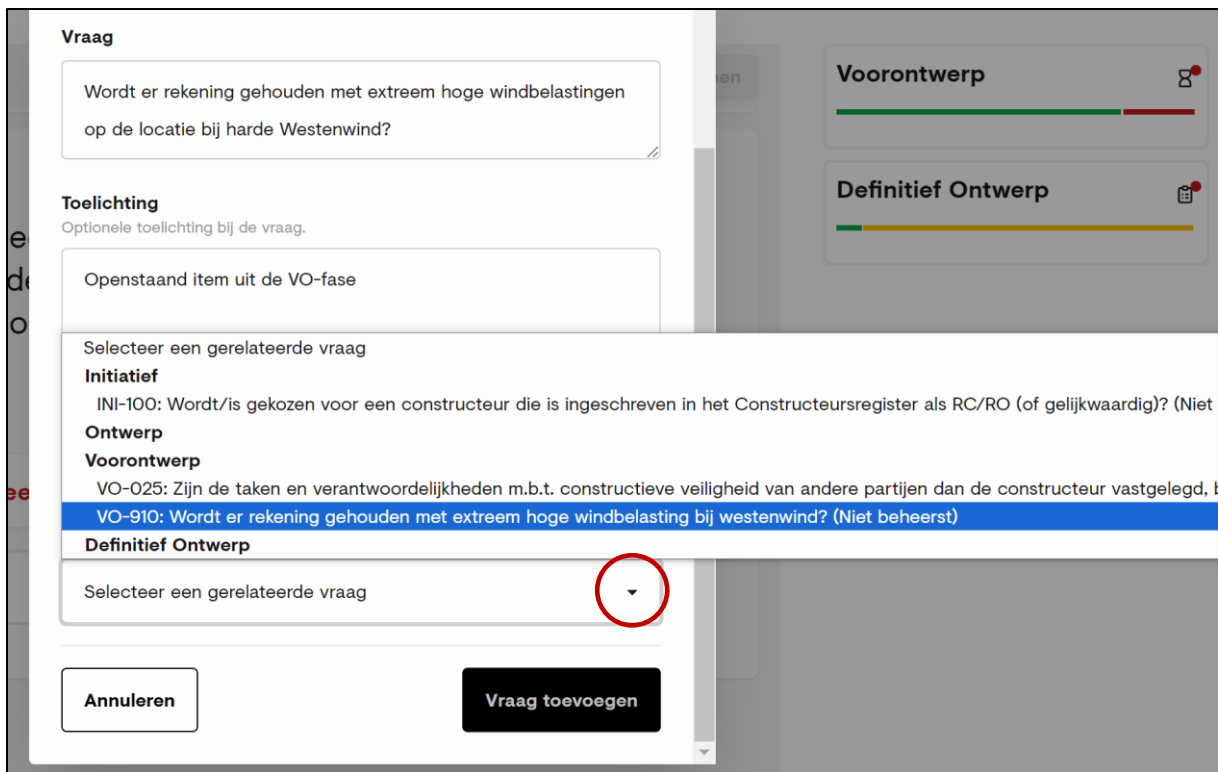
Vraag

Wordt er rekening gehouden met extreem hoge windbelastingen op de locatie bij harde Westenwind?

Toelichting
Optionele toelichting bij de vraag.

Openstaand item uit de VO-fase

Selecteer een gerelateerde vraag
Initiatief
INI-100: Wordt/is gekozen voor een constructeur die is ingeschreven in het Constructeursregister als RC/RO (of gelijkwaardig)? (Niet
Ontwerp
Voorontwerp
VO-025: Zijn de taken en verantwoordelijkheden m.b.t. constructieve veiligheid van andere partijen dan de constructeur vastgelegd, b
VO-910: Wordt er rekening gehouden met extreem hoge windbelasting bij westenwind? (Niet beheerst)
Definitief Ontwerp

Selecteer een gerelateerde vraag

Annuleren

Vraag toevoegen

Voorontwerp

Definitief Ontwerp